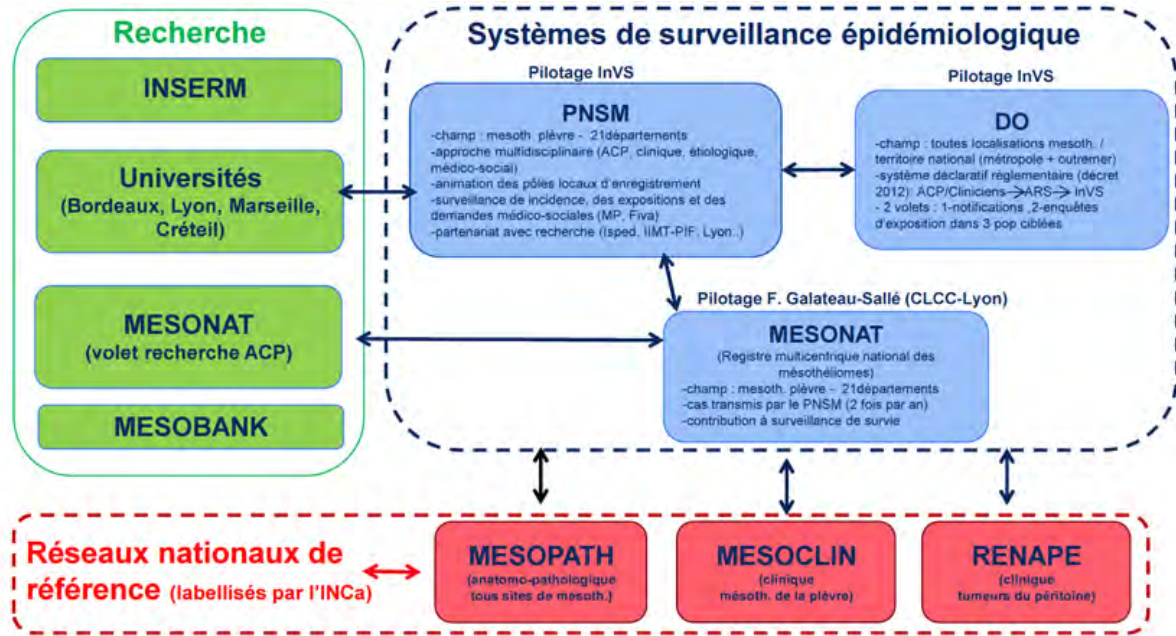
Recherche

INSERM

Universités
(Bordeaux, Lyon, Marseille, Créteil)

MESONAT
(volet recherche ACP)

MESOBANK

Systèmes de surveillance épidémiologique

Pilotage InVS

PNSM
-champ : mesoth. plèvre - 21départements
-approche multidisciplinaire (ACP, clinique, étiologique, médico-social)
-animation des pôles locaux d'enregistrement
-surveillance de incidence, des expositions et des demandes médico-sociales (MP, Fiva)
-partenariat avec recherche (Isped, IIMT-PIF, Lyon..)

Pilotage InVS

DO
-champ : toutes localisations mesoth. / territoire national (métropole + outremer)
-système déclaratif réglementaire (décret 2012): ACP/Cliniciens → ARS → InVS
- 2 volets : 1-notifications ,2-enquêtes d'exposition dans 3 pop ciblées

Pilotage F. Galateau-Sallé (CLCC-Lyon)

MESONAT
(Registre multicentrique national des mésothéliomes)
-champ : mesoth. plèvre - 21départements
-cas transmis par le PNSM (2 fois par an)
-contribution à surveillance de survie

Réseaux nationaux de référence (labellisés par l'INCa)

MESOPATH
(anatomo-pathologique tous sites de mesoth.)

MESOCLIN
(clinique mésoth. de la plèvre)

RENAPE
(clinique tumeurs du péritoine)